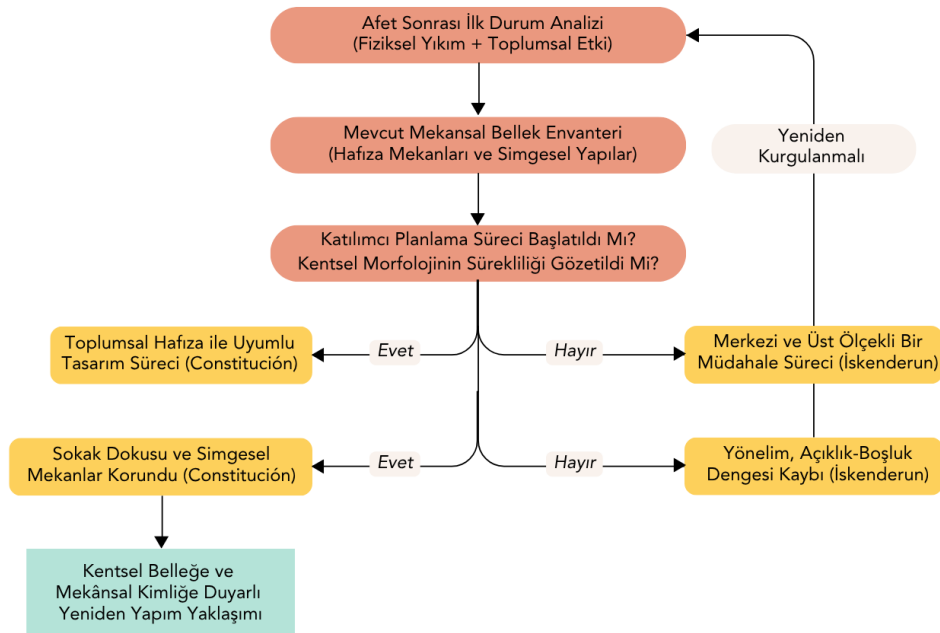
Afet Sonrası İlk Durum Analizi
(Fiziksel Yıkım + Toplumsal Etki)

Mevcut Mekansal Bellek Envanteri
(Hafıza Mekanları ve Simgesel Yapılar)

Katılımcı Planlama Süreci Başlatıldı Mı?
Kentsel Morfolojinin Sürekliliği Gözetildi Mi?

Yeniden Kurgulanmalı

Evet

Toplumsal Hafıza ile Uyumlu Tasarım Süreci (Constitución)

Hayır

Merkezi ve Üst Ölçekli Bir Müdahale Süreci (İskenderun)

Evet

Sokak Dokusu ve Simgesel Mekanlar Korundu (Constitución)

Hayır

Yönelim, Açıklık-Boşluk Dengesi Kaybı (İskenderun)

Kentsel Belleğe ve Mekânsal Kimliğe Duyarlı Yeniden Yapım Yaklaşımı